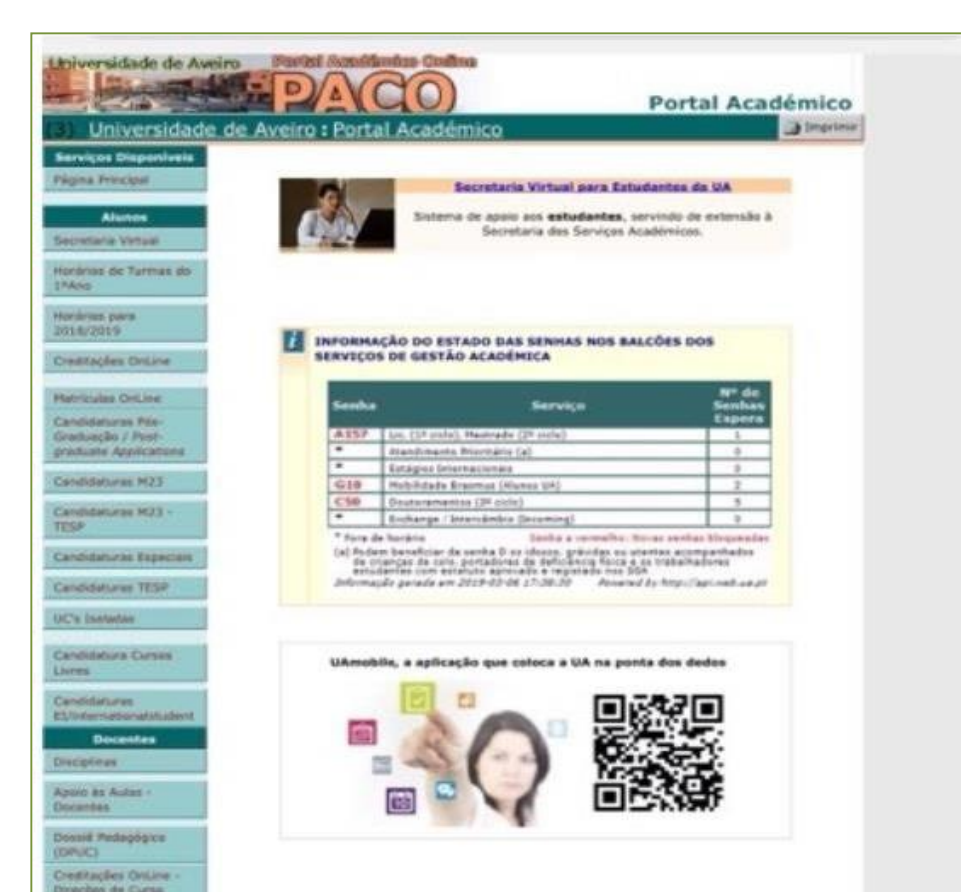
Universidade de Aveiro
Portal Académico Online
PACO
Portal Académico

(3) Universidade de Aveiro : Portal Académico
Imprimir

Serviços Disponíveis
Página Principal
Alunos
Secretaria Virtual
Horários de Turmas do 1ºAno
Horários para 2018/2019
Creditações OnLine
Matriculas OnLine
Candidaturas Pós-Graduação / Post-graduate Applications
Candidaturas M23
Candidaturas M23 - TESP
Candidaturas Especiais
Candidaturas TESP
UC's Isoladas
Candidatura Cursos Livres
Candidaturas ES/InternationalStudent
Docentes
Disciplinas
Apoio às Aulas - Docentes
Dossiê Pedagógico (DPUC)
Creditações OnLine - Direções de Curso

Secretaria Virtual para Estudantes da UA
Sistema de apoio aos **estudantes**, servindo de extensão à Secretaria dos Serviços Académicos.

INFORMAÇÃO DO ESTADO DAS SENHAS NOS BALCÕES DOS SERVIÇOS DE GESTÃO ACADÉMICA

| Senha | Serviço | Nº de Senhas Espera |
|---|---|---|
| A157 | Lic. (1º ciclo), Mestrado (2º ciclo) | 1 |
| * | Atendimento Prioritário (a) | 0 |
| * | Estágios Internacionais | 0 |
| G10 | Mobilidade Erasmus (Alunos UA) | 2 |
| C50 | Doutoramentos (3º ciclo) | 5 |
| * | Exchange / Intercâmbio (Incoming) | 0 |

* Fora de horário
Senha a vermelho: Novas senhas bloqueadas
(a) Podem beneficiar da senha D os idosos, grávidas ou utentes acompanhados de crianças de colo, portadores de deficiência física e os trabalhadores estudantes com estatuto aprovado e registado nos SGA
Informação gerada em 2019-03-06 17:38:30
Powered by http://api.web.ua.pt

UAmobile, a aplicação que coloca a UA na ponta dos dedos